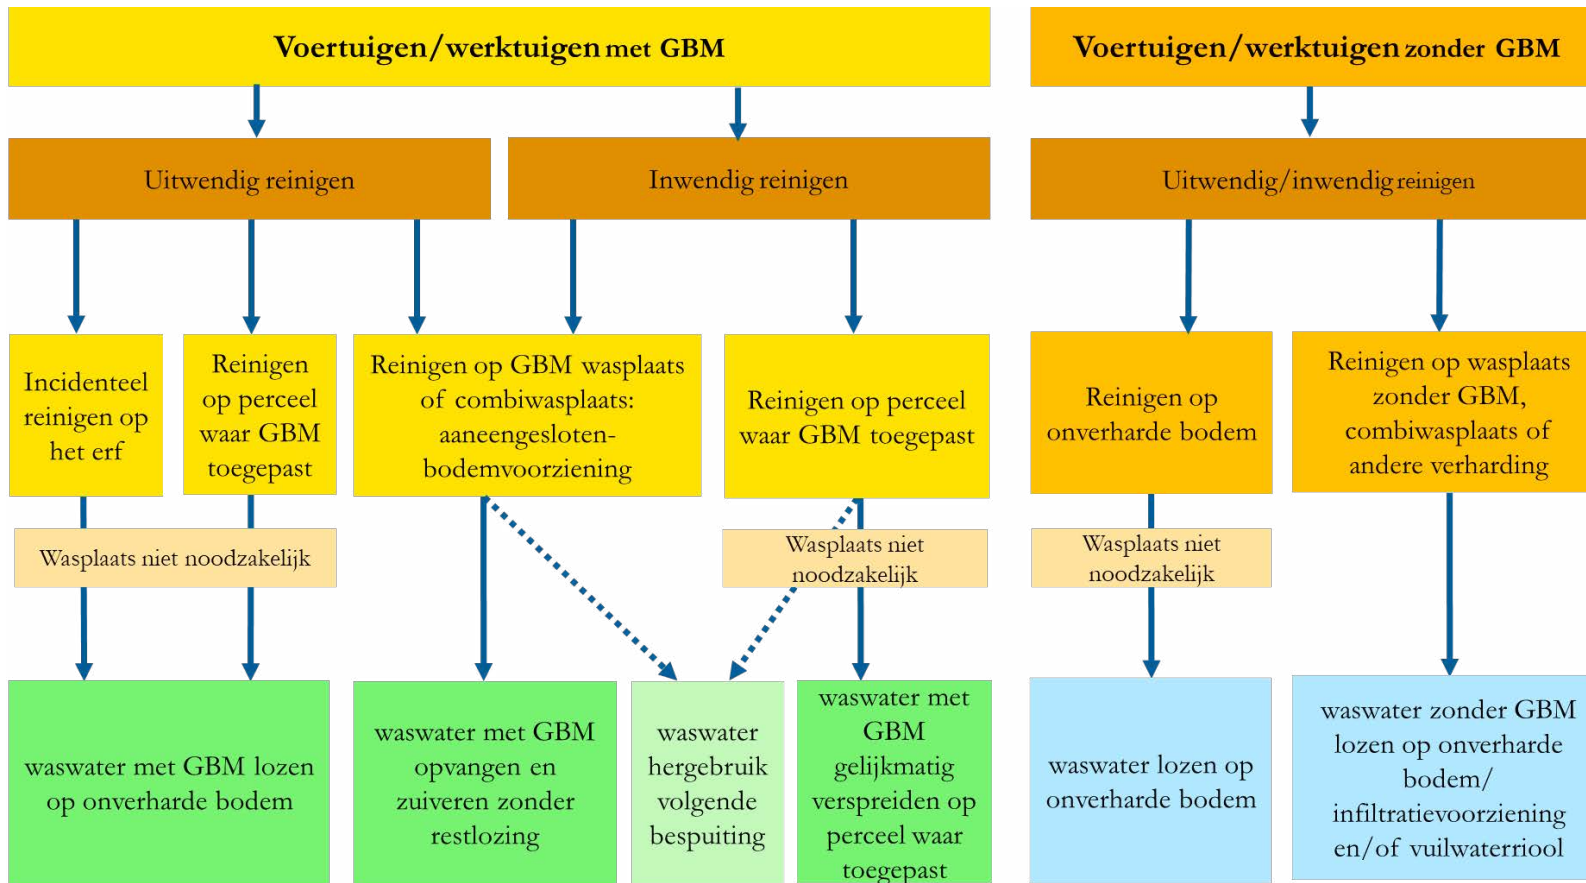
Voertuigen/werktuigen met GBM

Uitwendig reinigen

Inwendig reinigen

Incidenteel reinigen op het erf

Reinigen op perceel waar GBM toegepast

Reinigen op GBM wasplaats of combiwasplaats: aaneengesloten-bodemvoorziening

Reinigen op perceel waar GBM toegepast

Wasplaats niet noodzakelijk

Wasplaats niet noodzakelijk

waswater met GBM lozen op onverharde bodem

waswater met GBM opvangen en zuiveren zonder restlozing

waswater hergebruik volgende bespuiting

waswater met GBM gelijkmatig verspreiden op perceel waar toegepast

Voertuigen/werktuigen zonder GBM

Uitwendig/inwendig reinigen

Reinigen op onverharde bodem

Reinigen op wasplaats zonder GBM, combiwasplaats of andere verharding

Wasplaats niet noodzakelijk

waswater lozen op onverharde bodem

waswater zonder GBM lozen op onverharde bodem/ infiltratievoorziening en/of vuilwaterriool